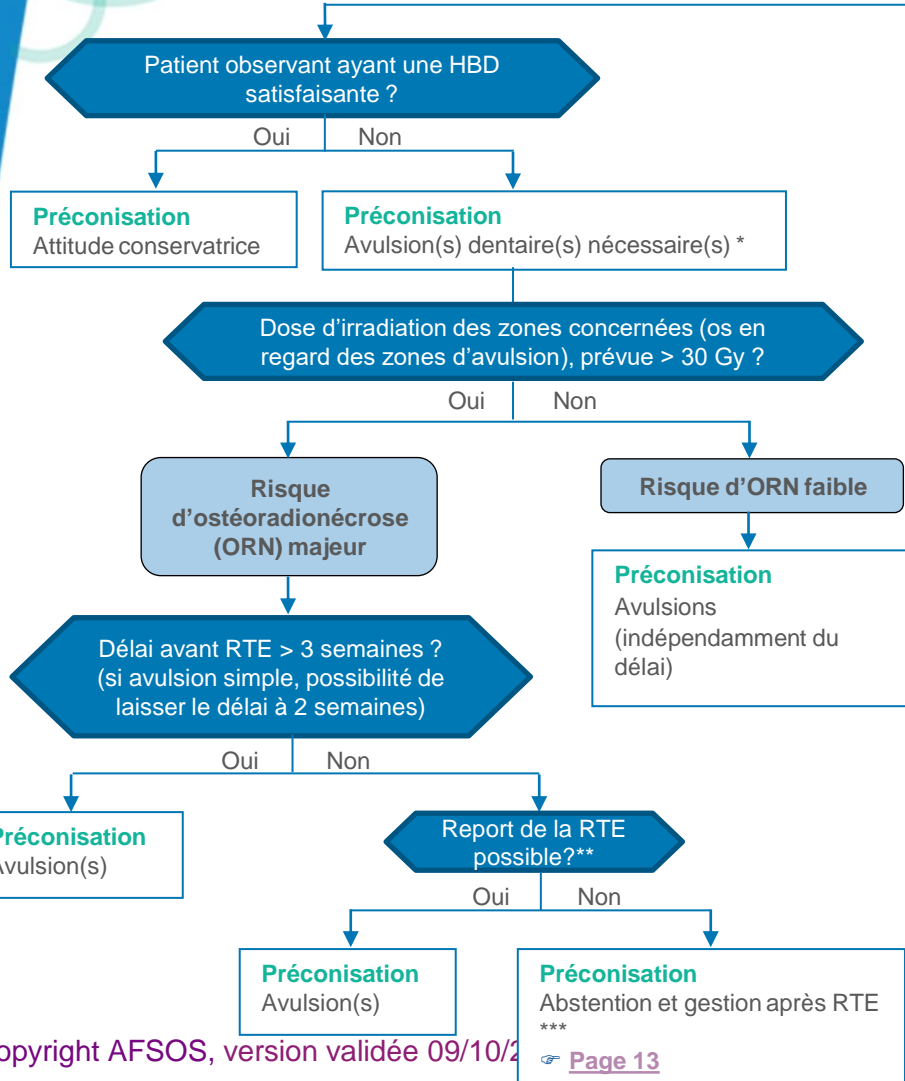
Patient observant ayant une HBD satisfaisante ?

Oui Non

Préconisation
Attitude conservatrice

Préconisation
Avulsion(s) dentaire(s) nécessaire(s) *

Dose d'irradiation des zones concernées (os en regard des zones d'avulsion), prévue > 30 Gy ?

Oui Non

Risque d'ostéoradionécrose (ORN) majeur

Risque d'ORN faible

Préconisation
Avulsions (indépendamment du délai)

Délai avant RTE > 3 semaines ? (si avulsion simple, possibilité de laisser le délai à 2 semaines)

Oui Non

Préconisation
Avulsion(s)

Report de la RTE possible?**

Oui Non

Préconisation
Avulsion(s)

Préconisation
Abstention et gestion après RTE ***
☞ Page 13

opyright AFSOS, version validée 09/10/2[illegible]